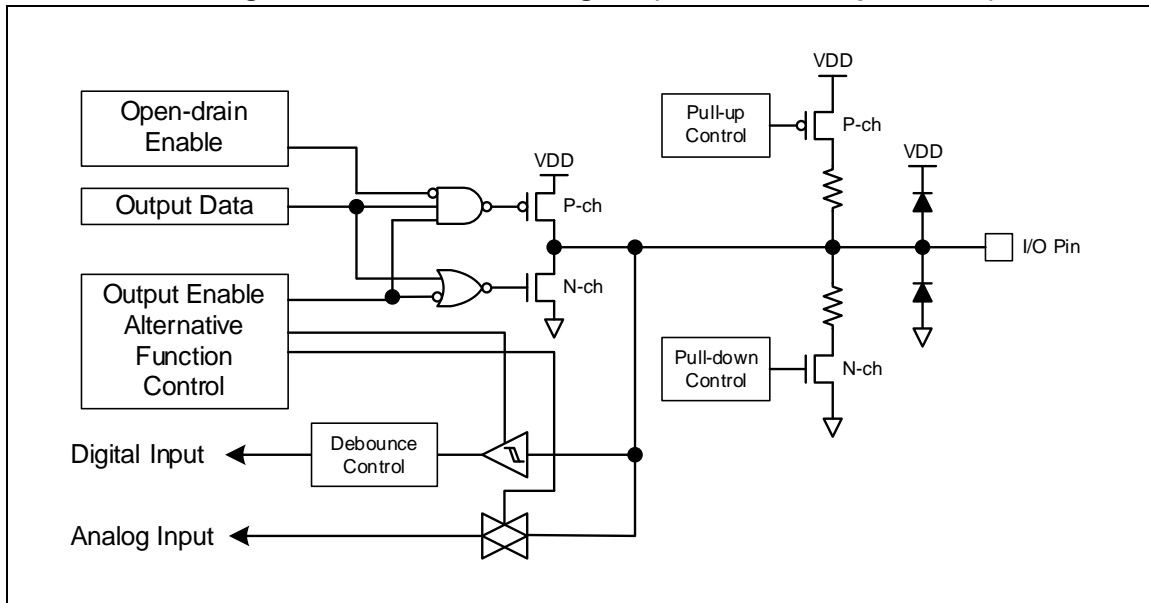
Open-drain Enable

Output Data

Output Enable Alternative Function Control

VDD

P-ch

N-ch

Pull-up Control

P-ch

VDD

VDD

I/O Pin

Pull-down Control

N-ch

Digital Input

Debounce Control

Analog Input